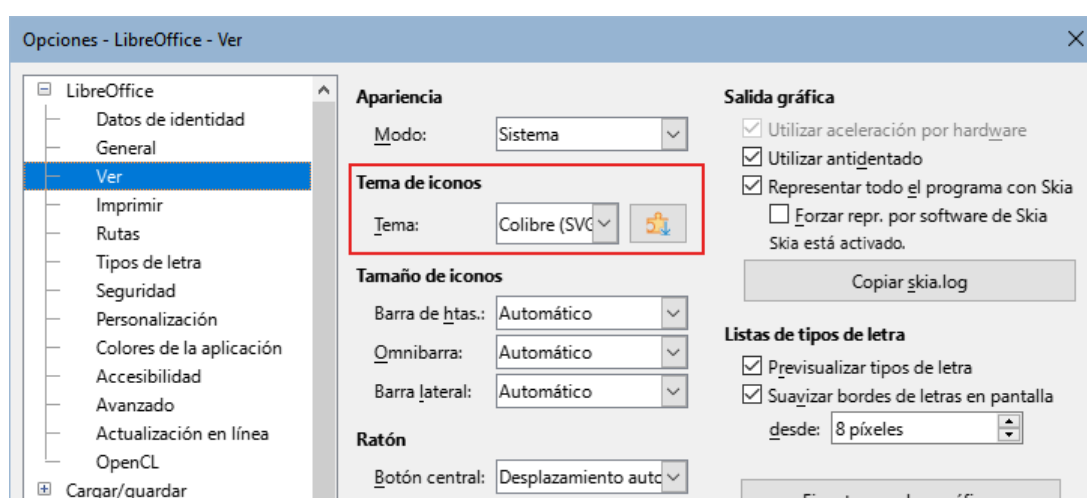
Opciones - LibreOffice - Ver

LibreOffice
Datos de identidad
General
Ver
Imprimir
Rutas
Tipos de letra
Seguridad
Personalización
Colores de la aplicación
Accesibilidad
Avanzado
Actualización en línea
OpenCL
Cargar/guardar

Apariencia
Modo: Sistema

Tema de iconos
Tema: Colibre (SVG

Tamaño de iconos
Barra de htas.: Automático
Omnibarra: Automático
Barra lateral: Automático

Ratón
Botón central: Desplazamiento auto

Salida gráfica
Utilizar aceleración por hardware
Utilizar antidentado
Representar todo el programa con Skia
Forzar repr. por software de Skia
Skia está activado.
Copiar skia.log

Listas de tipos de letra
Previsualizar tipos de letra
Suavizar bordes de letras en pantalla
desde: 8 píxeles